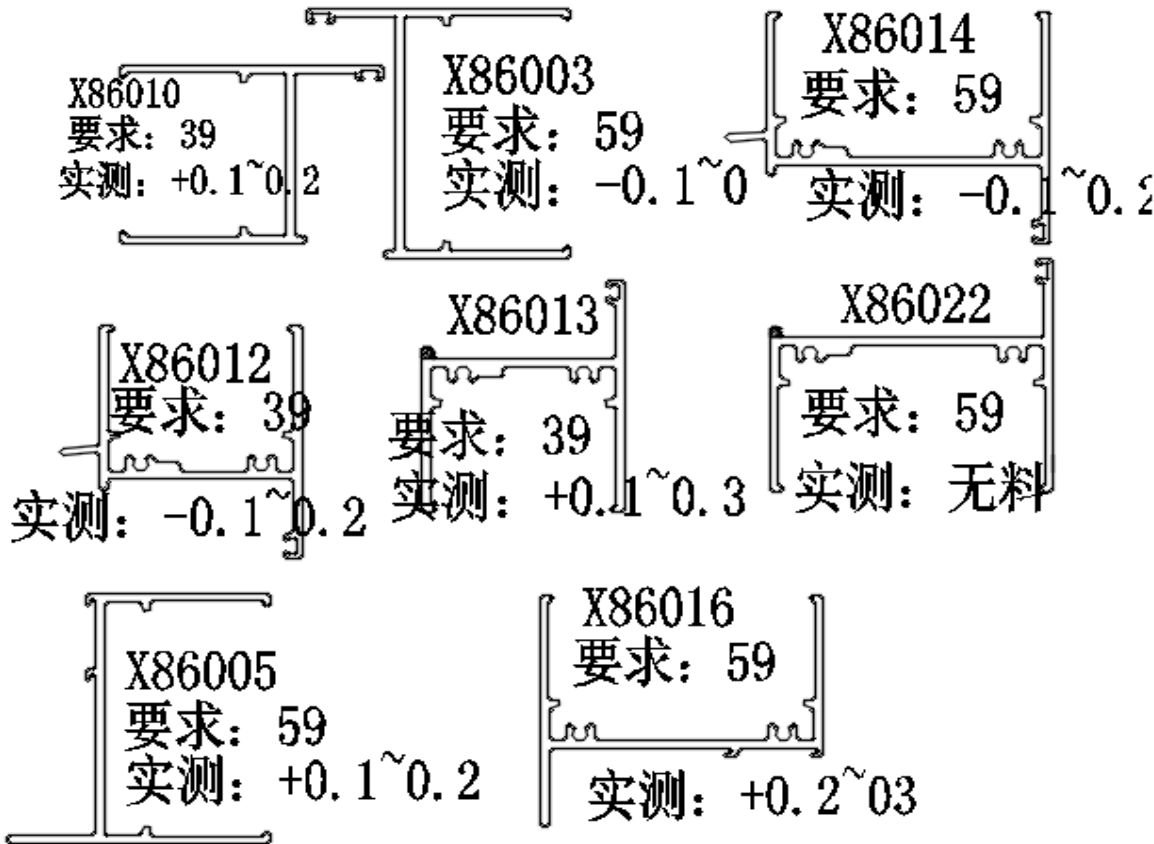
X86010
要求：39
实测：+0.1~0.2

X86003
要求：59
实测：-0.1~0

X86014
要求：59
实测：-0.1~0.2

X86012
要求：39
实测：-0.1~0.2

X86013
要求：39
实测：+0.1~0.3

X86022
要求：59
实测：无料

X86005
要求：59
实测：+0.1~0.2

X86016
要求：59
实测：+0.2~03